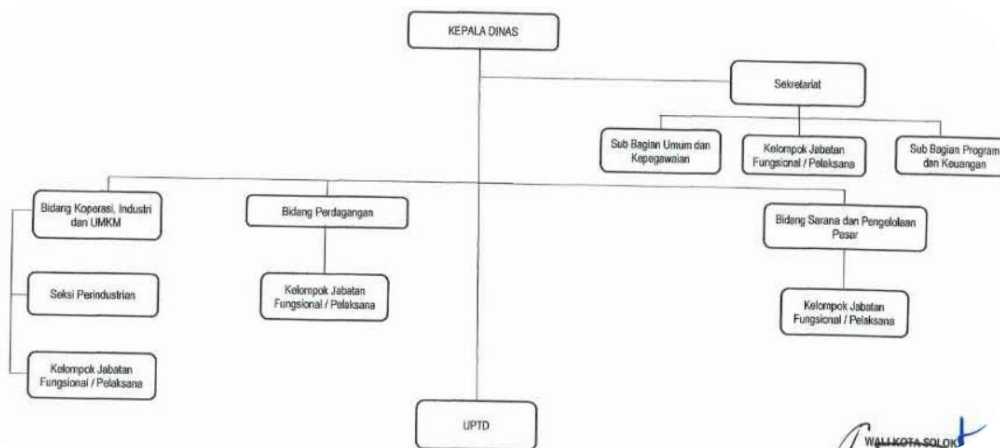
KEPALA DINAS

Sekretariat

Sub Bagian Umum dan Kepegawaian

Kelompok Jabatan Fungsional / Pelaksana

Sub Bagian Program dan Keuangan

Bidang Koperasi, Industri dan UMKM

Seksi Perindustrian

Kelompok Jabatan Fungsional / Pelaksana

Bidang Perdagangan

Kelompok Jabatan Fungsional / Pelaksana

Bidang Sarana dan Pengelolaan Pasar

Kelompok Jabatan Fungsional / Pelaksana

UPTD

WALI KOTA SOLOK